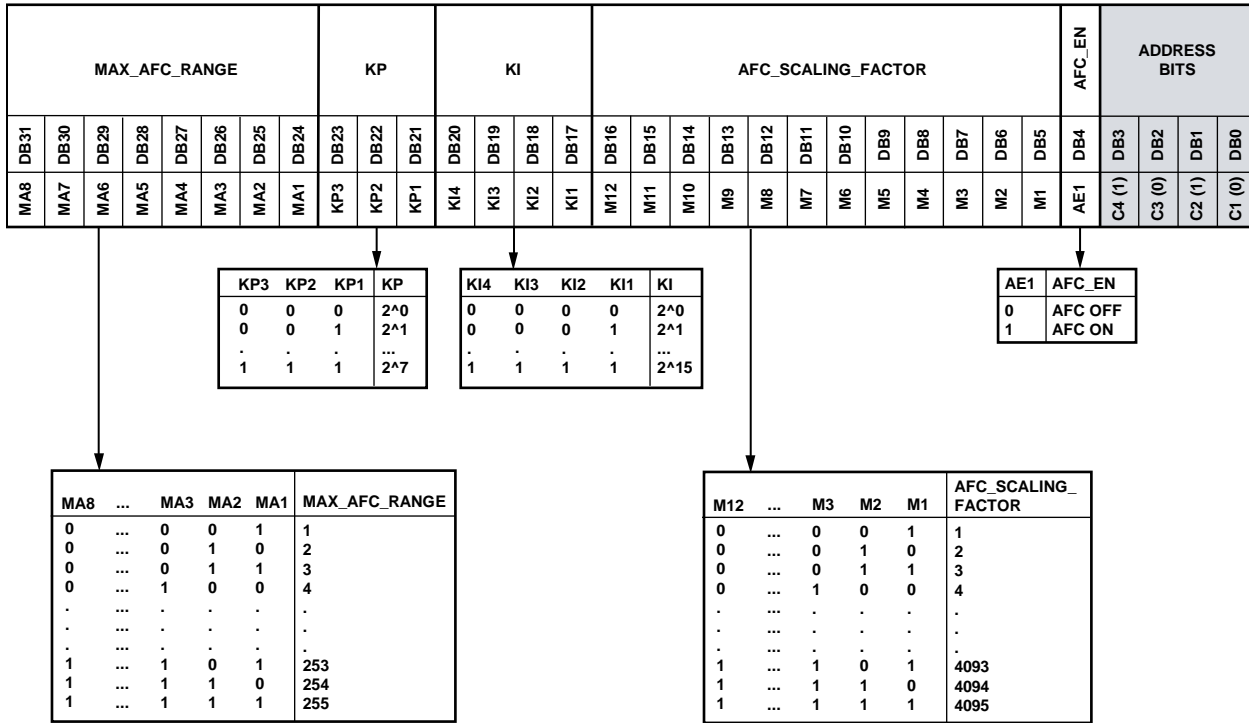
| MAX_AFC_RANGE | | | | | | | | KP | | | KI | | | | AFC_SCALING_FACTOR | | | | | | | | | | | | AFC_EN | ADDRESS BITS | | | |
|---|---|---|---|---|---|---|---|---|---|---|---|---|---|---|---|---|---|---|---|---|---|---|---|---|---|---|---|---|---|---|---|
| DB31 | DB30 | DB29 | DB28 | DB27 | DB26 | DB25 | DB24 | DB23 | DB22 | DB21 | DB20 | DB19 | DB18 | DB17 | DB16 | DB15 | DB14 | DB13 | DB12 | DB11 | DB10 | DB9 | DB8 | DB7 | DB6 | DB5 | DB4 | DB3 | DB2 | DB1 | DB0 |
| MA8 | MA7 | MA6 | MA5 | MA4 | MA3 | MA2 | MA1 | KP3 | KP2 | KP1 | KI4 | KI3 | KI2 | KI1 | M12 | M11 | M10 | M9 | M8 | M7 | M6 | M5 | M4 | M3 | M2 | M1 | AE1 | C4 (1) | C3 (0) | C2 (1) | C1 (0) |

| KP3 | KP2 | KP1 | KP |
|---|---|---|---|
| 0 | 0 | 0 | 2^0 |
| 0 | 0 | 1 | 2^1 |
| . | . | . | ... |
| 1 | 1 | 1 | 2^7 |

| KI4 | KI3 | KI2 | KI1 | KI |
|---|---|---|---|---|
| 0 | 0 | 0 | 0 | 2^0 |
| 0 | 0 | 0 | 1 | 2^1 |
| . | . | . | . | ... |
| 1 | 1 | 1 | 1 | 2^15 |

| AE1 | AFC_EN |
|---|---|
| 0 | AFC OFF |
| 1 | AFC ON |

| MA8 | ... | MA3 | MA2 | MA1 | MAX_AFC_RANGE |
|---|---|---|---|---|---|
| 0 | ... | 0 | 0 | 1 | 1 |
| 0 | ... | 0 | 1 | 0 | 2 |
| 0 | ... | 0 | 1 | 1 | 3 |
| 0 | ... | 1 | 0 | 0 | 4 |
| . | ... | . | . | . | . |
| . | ... | . | . | . | . |
| . | ... | . | . | . | . |
| 1 | ... | 1 | 0 | 1 | 253 |
| 1 | ... | 1 | 1 | 0 | 254 |
| 1 | ... | 1 | 1 | 1 | 255 |

| M12 | ... | M3 | M2 | M1 | AFC_SCALING_ FACTOR |
|---|---|---|---|---|---|
| 0 | ... | 0 | 0 | 1 | 1 |
| 0 | ... | 0 | 1 | 0 | 2 |
| 0 | ... | 0 | 1 | 1 | 3 |
| 0 | ... | 1 | 0 | 0 | 4 |
| . | ... | . | . | . | . |
| . | ... | . | . | . | . |
| . | ... | . | . | . | . |
| 1 | ... | 1 | 0 | 1 | 4093 |
| 1 | ... | 1 | 1 | 0 | 4094 |
| 1 | ... | 1 | 1 | 1 | 4095 |